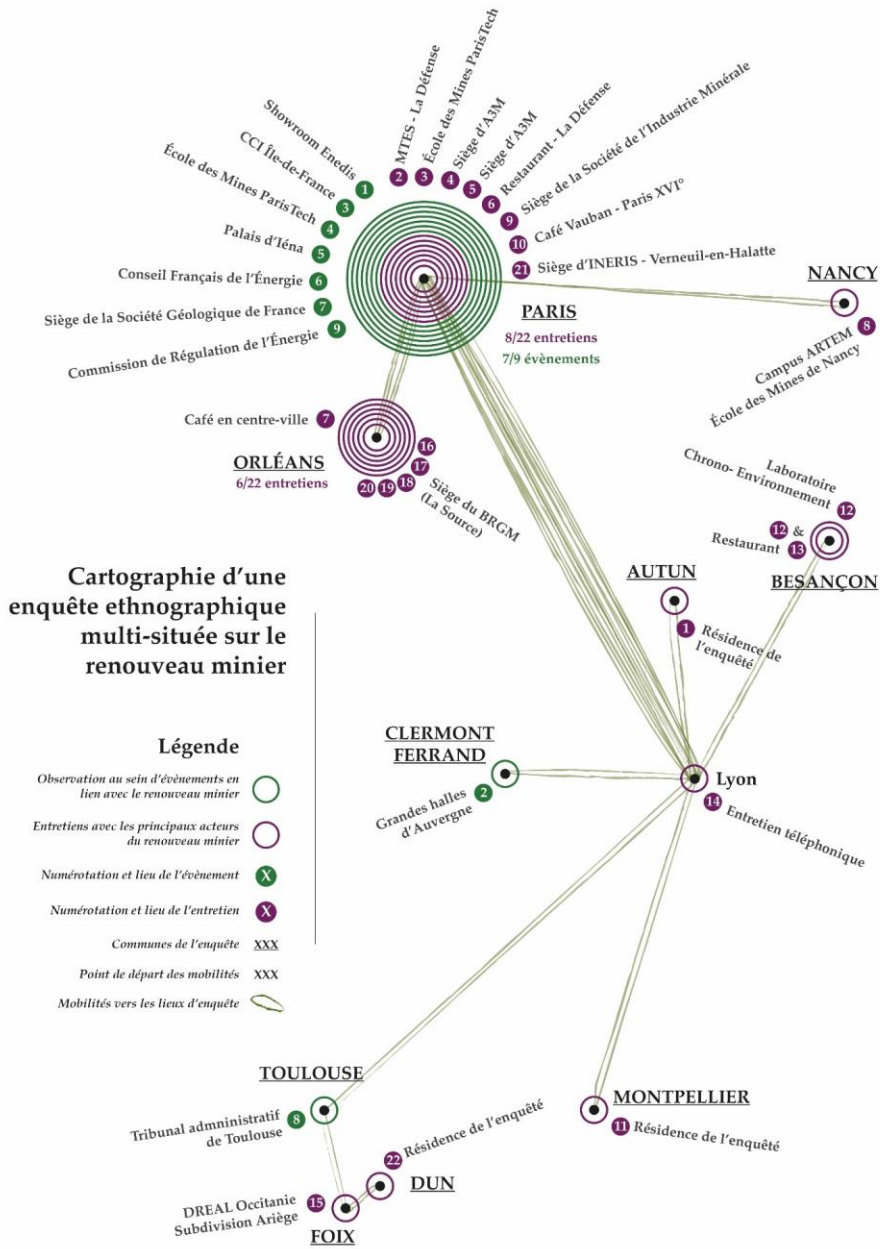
Showroom Enedis 1
CCI Île-de-France 3
École des Mines ParisTech 4
Palais d'Iéna 5
Conseil Français de l'Énergie 6
Siège de la Société Géologique de France 7
Commission de Régulation de l'Énergie 9

2 MTES - La Défense
3 École des Mines ParisTech
4 Siège d'A3M
5 Siège d'A3M
6 Restaurant - La Défense
9 Siège de la Société de l'Industrie Minérale
10 Café Vauban - Paris XVI°
21 Siège d'INERIS - Verneuil-en-Halatte

PARIS
8/22 entretiens
7/9 évènements

NANCY
Campus ARTEM École des Mines de Nancy 8

Café en centre-ville 7
ORLÉANS
6/22 entretiens
16 17 18 19 20 Siège du BRGM (La Source)

Laboratoire Chrono- Environnement 12
Restaurant 12 & 13
BESANÇON

Cartographie d'une enquête ethnographique multi-située sur le renouveau minier

AUTUN
1 Résidence de l'enquêté

Légende
Observation au sein d'évènements en lien avec le renouveau minier
Entretiens avec les principaux acteurs du renouveau minier
Numérotation et lieu de l'évènement X
Numérotation et lieu de l'entretien X
Communes de l'enquête XXX
Point de départ des mobilités XXX
Mobilités vers les lieux d'enquête

CLERMONT FERRAND
Grandes halles d'Auvergne 2

Lyon
14 Entretien téléphonique

TOULOUSE
Tribunal admninistratif de Toulouse 8

22 Résidence de l'enquêté
DUN

MONTPELLIER
11 Résidence de l'enquêté

DREAL Occitanie Subdivision Ariège 15
FOIX